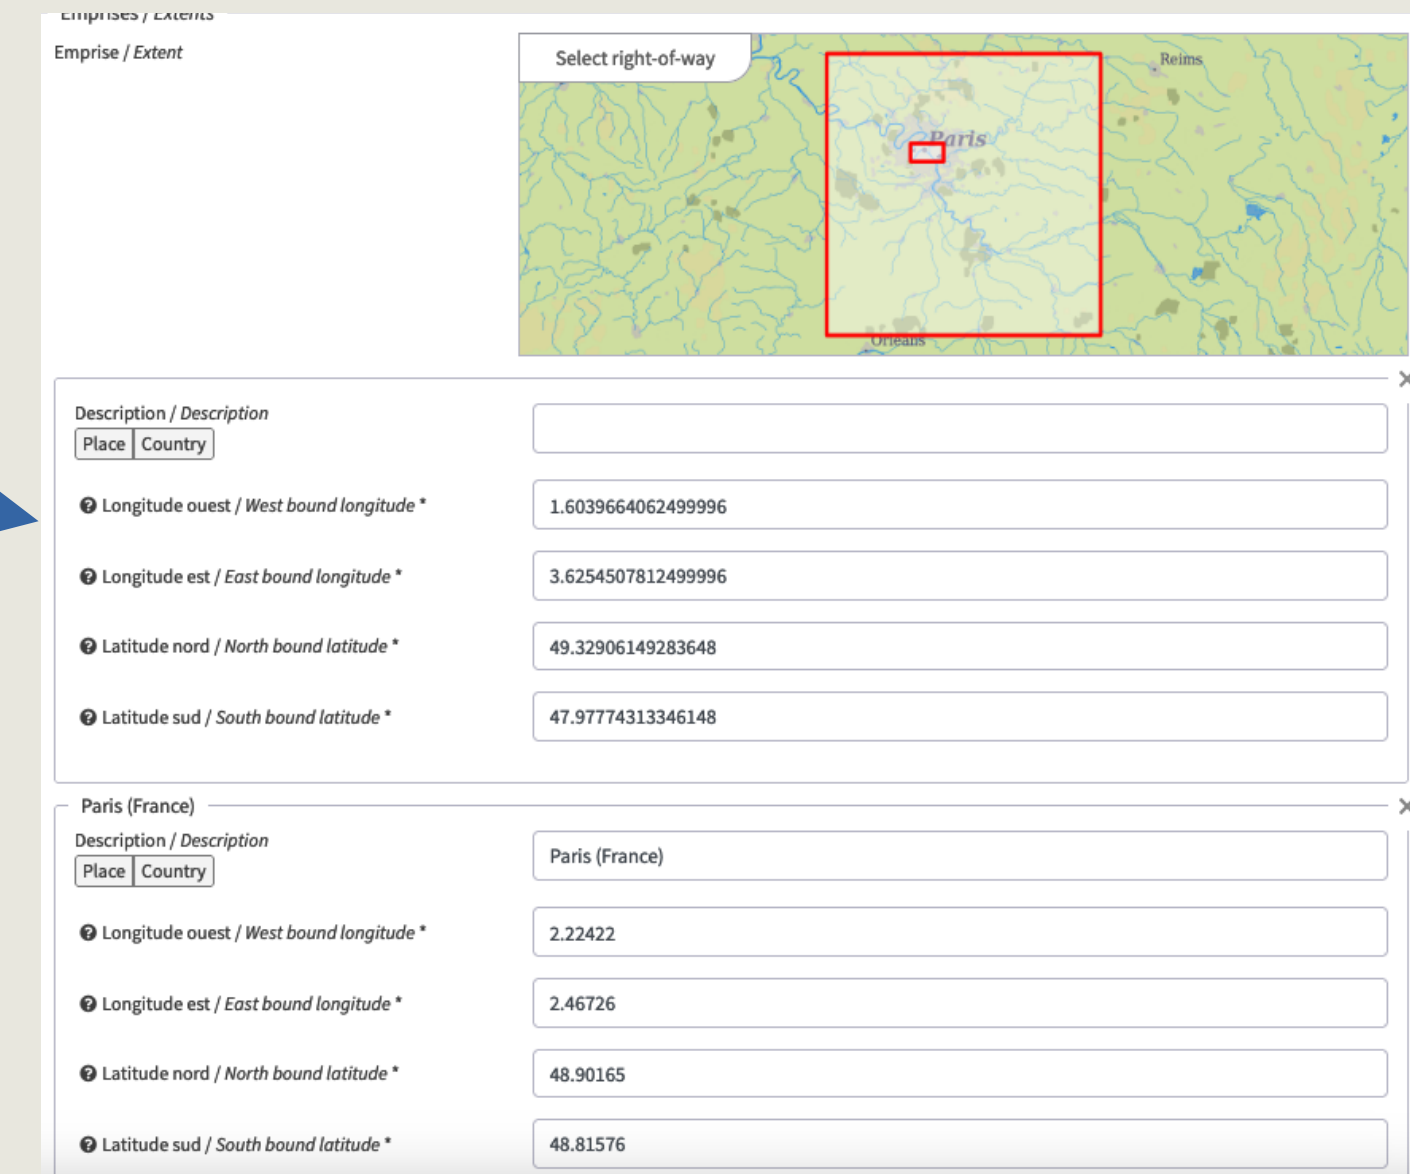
Emprises / Extents

Emprise / Extent

Select right-of-way

Reims

Paris

Orléans

Description / Description
Place Country

Longitude ouest / West bound longitude * 1.6039664062499996

Longitude est / East bound longitude * 3.6254507812499996

Latitude nord / North bound latitude * 49.32906149283648

Latitude sud / South bound latitude * 47.97774313346148

Paris (France)

Description / Description
Place Country
Paris (France)

Longitude ouest / West bound longitude * 2.22422

Longitude est / East bound longitude * 2.46726

Latitude nord / North bound latitude * 48.90165

Latitude sud / South bound latitude * 48.81576